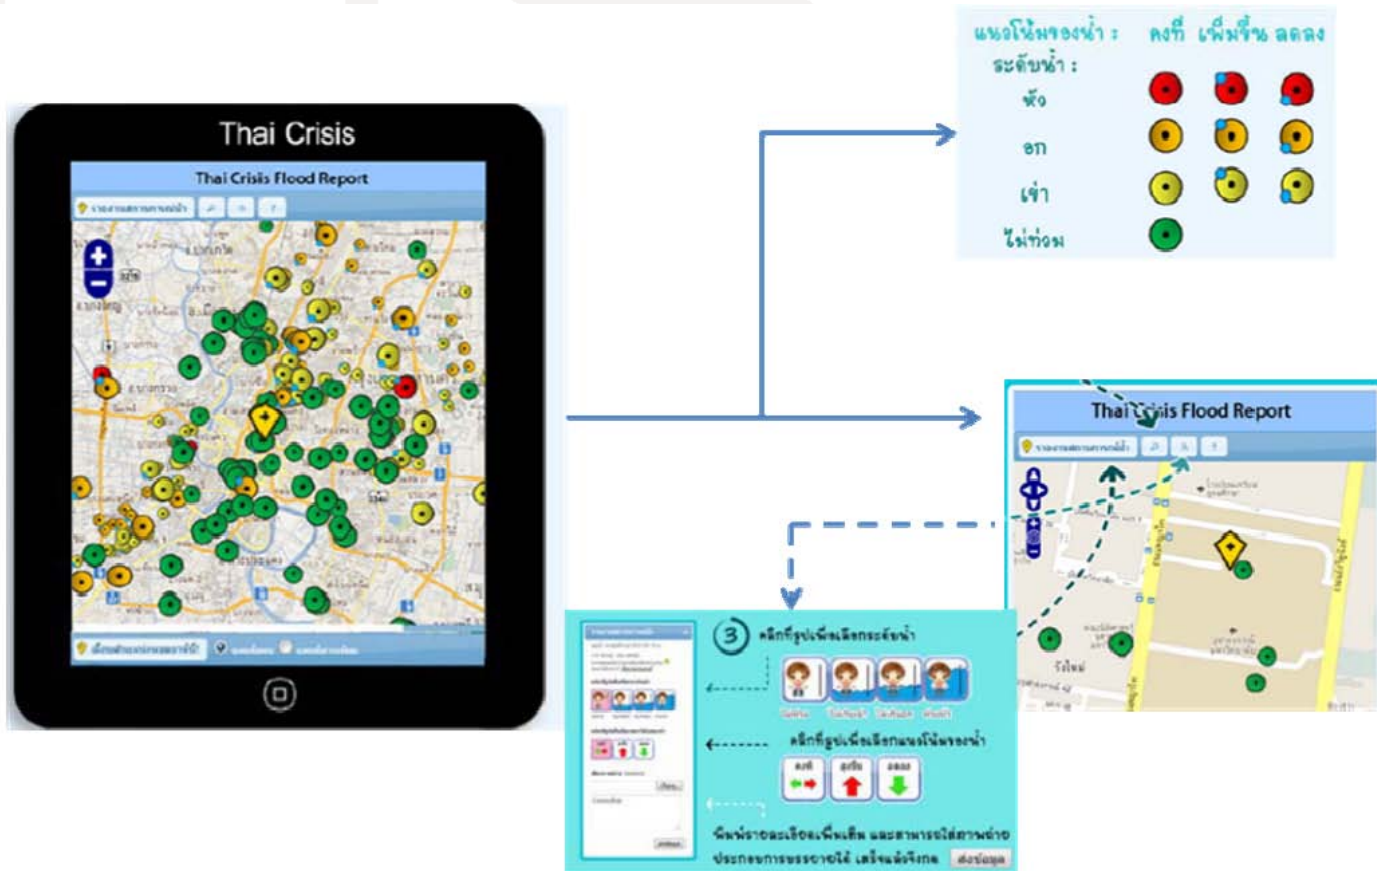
แนวโน้มของน้ำ : คงที่ เพิ่มขึ้น ลดลง
ระดับน้ำ :
หัว
อก
เข่า
ไม่ท่วม

Thai Crisis

Thai Crisis Flood Report

รายงานสถานการณ์น้ำ

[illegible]

Thai Crisis Flood Report

รายงานสถานการณ์น้ำ

3 คลิกที่รูปเพื่อเลือกระดับน้ำ

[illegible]

คลิกที่รูปเพื่อเลือกแนวโน้มของน้ำ

คงที่ สูงขึ้น ลดลง

พิมพ์รายละเอียดเพิ่มเติม และสามารถใส่ภาพถ่ายประกอบการบรรยายได้ เสร็จแล้วคลิก ส่งข้อมูล